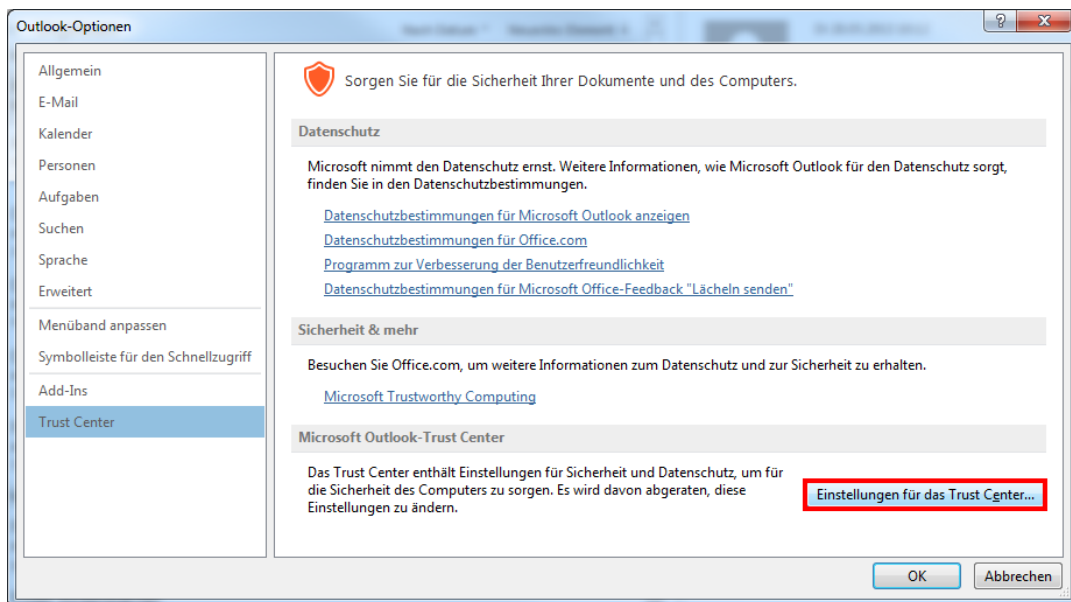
Outlook-Optionen

?

Allgemein
E-Mail
Kalender
Personen
Aufgaben
Suchen
Sprache
Erweitert
Menüband anpassen
Symbolleiste für den Schnellzugriff
Add-Ins
Trust Center

Sorgen Sie für die Sicherheit Ihrer Dokumente und des Computers.

Datenschutz

Microsoft nimmt den Datenschutz ernst. Weitere Informationen, wie Microsoft Outlook für den Datenschutz sorgt, finden Sie in den Datenschutzbestimmungen.

Datenschutzbestimmungen für Microsoft Outlook anzeigen
Datenschutzbestimmungen für Office.com
Programm zur Verbesserung der Benutzerfreundlichkeit
Datenschutzbestimmungen für Microsoft Office-Feedback "Lächeln senden"

Sicherheit & mehr

Besuchen Sie Office.com, um weitere Informationen zum Datenschutz und zur Sicherheit zu erhalten.

Microsoft Trustworthy Computing

Microsoft Outlook-Trust Center

Das Trust Center enthält Einstellungen für Sicherheit und Datenschutz, um für die Sicherheit des Computers zu sorgen. Es wird davon abgeraten, diese Einstellungen zu ändern.

Einstellungen für das Trust Center...

OK
Abbrechen